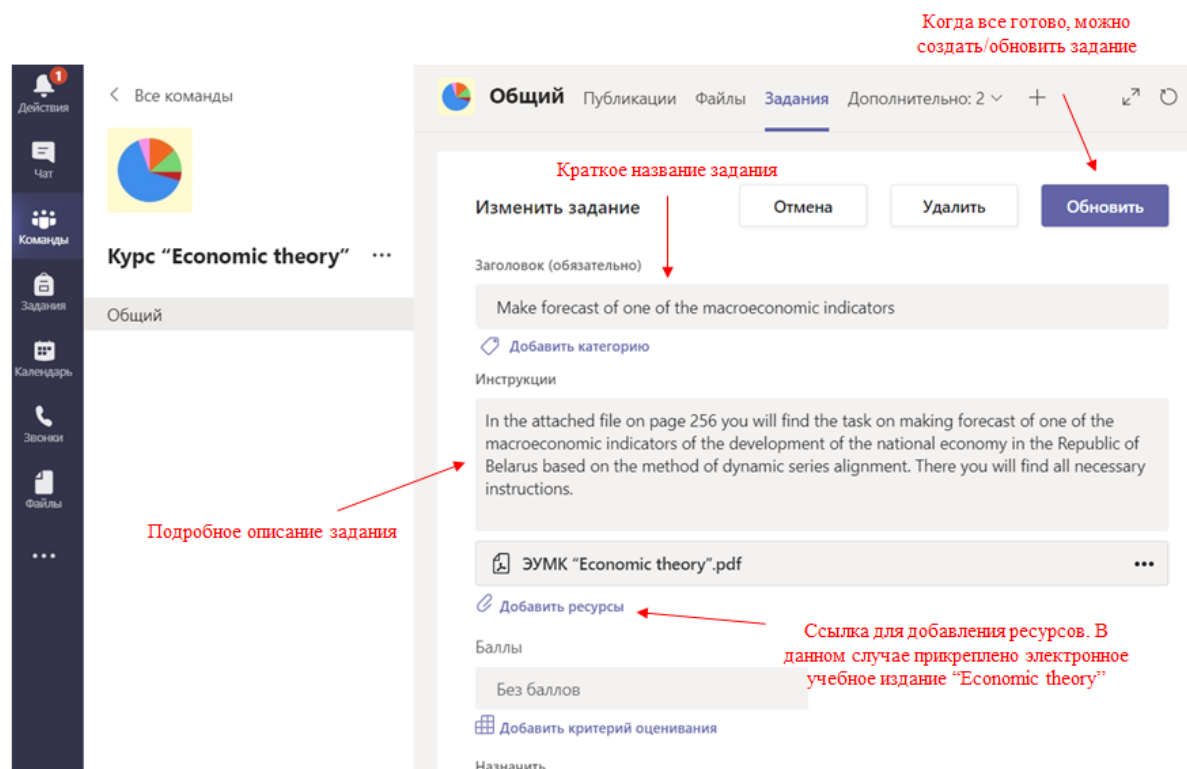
Когда все готово, можно создать/обновить задание

1
Действия

Чат

Команды

Задания

Календарь

Звонки

Файлы

...

Все команды

Курс “Economic theory” ...

Общий

Общий Публикации Файлы Задания Дополнительно: 2 +

Краткое название задания

Изменить задание

Отмена

Удалить

Обновить

Заголовок (обязательно)

Make forecast of one of the macroeconomic indicators

Добавить категорию

Инструкции

In the attached file on page 256 you will find the task on making forecast of one of the macroeconomic indicators of the development of the national economy in the Republic of Belarus based on the method of dynamic series alignment. There you will find all necessary instructions.

Подробное описание задания

ЭУМК “Economic theory”.pdf

Добавить ресурсы

Ссылка для добавления ресурсов. В данном случае прикреплено электронное учебное издание “Economic theory”

Баллы

Без баллов

Добавить критерий оценивания

Назначить